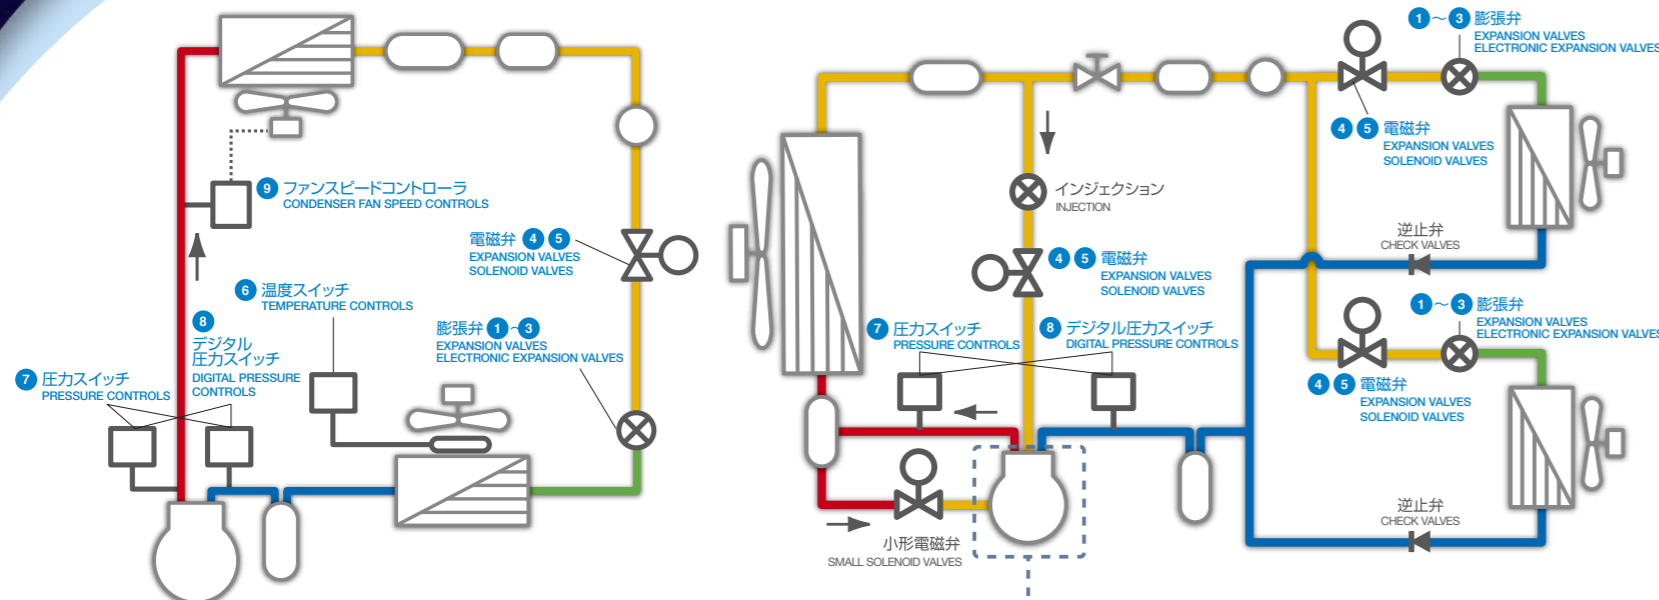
9 ファンスピードコントローラ
CONDENSER FAN SPEED CONTROLS

電磁弁 4 5
EXPANSION VALVES
SOLENOID VALVES

6 温度スイッチ
TEMPERATURE CONTROLS

8
デジタル
圧力スイッチ
DIGITAL PRESSURE CONTROLS

膨張弁 1 ~ 3
EXPANSION VALVES
ELECTRONIC EXPANSION VALVES

7 圧力スイッチ
PRESSURE CONTROLS

1 ~ 3 膨張弁
EXPANSION VALVES
ELECTRONIC EXPANSION VALVES

4 5 電磁弁
EXPANSION VALVES
SOLENOID VALVES

インジェクション
INJECTION

逆止弁
CHECK VALVES

4 5 電磁弁
EXPANSION VALVES
SOLENOID VALVES

7 圧力スイッチ
PRESSURE CONTROLS

8 デジタル圧力スイッチ
DIGITAL PRESSURE CONTROLS

1 ~ 3 膨張弁
EXPANSION VALVES
ELECTRONIC EXPANSION VALVES

4 5 電磁弁
EXPANSION VALVES
SOLENOID VALVES

小形電磁弁
SMALL SOLENOID VALVES

逆止弁
CHECK VALVES